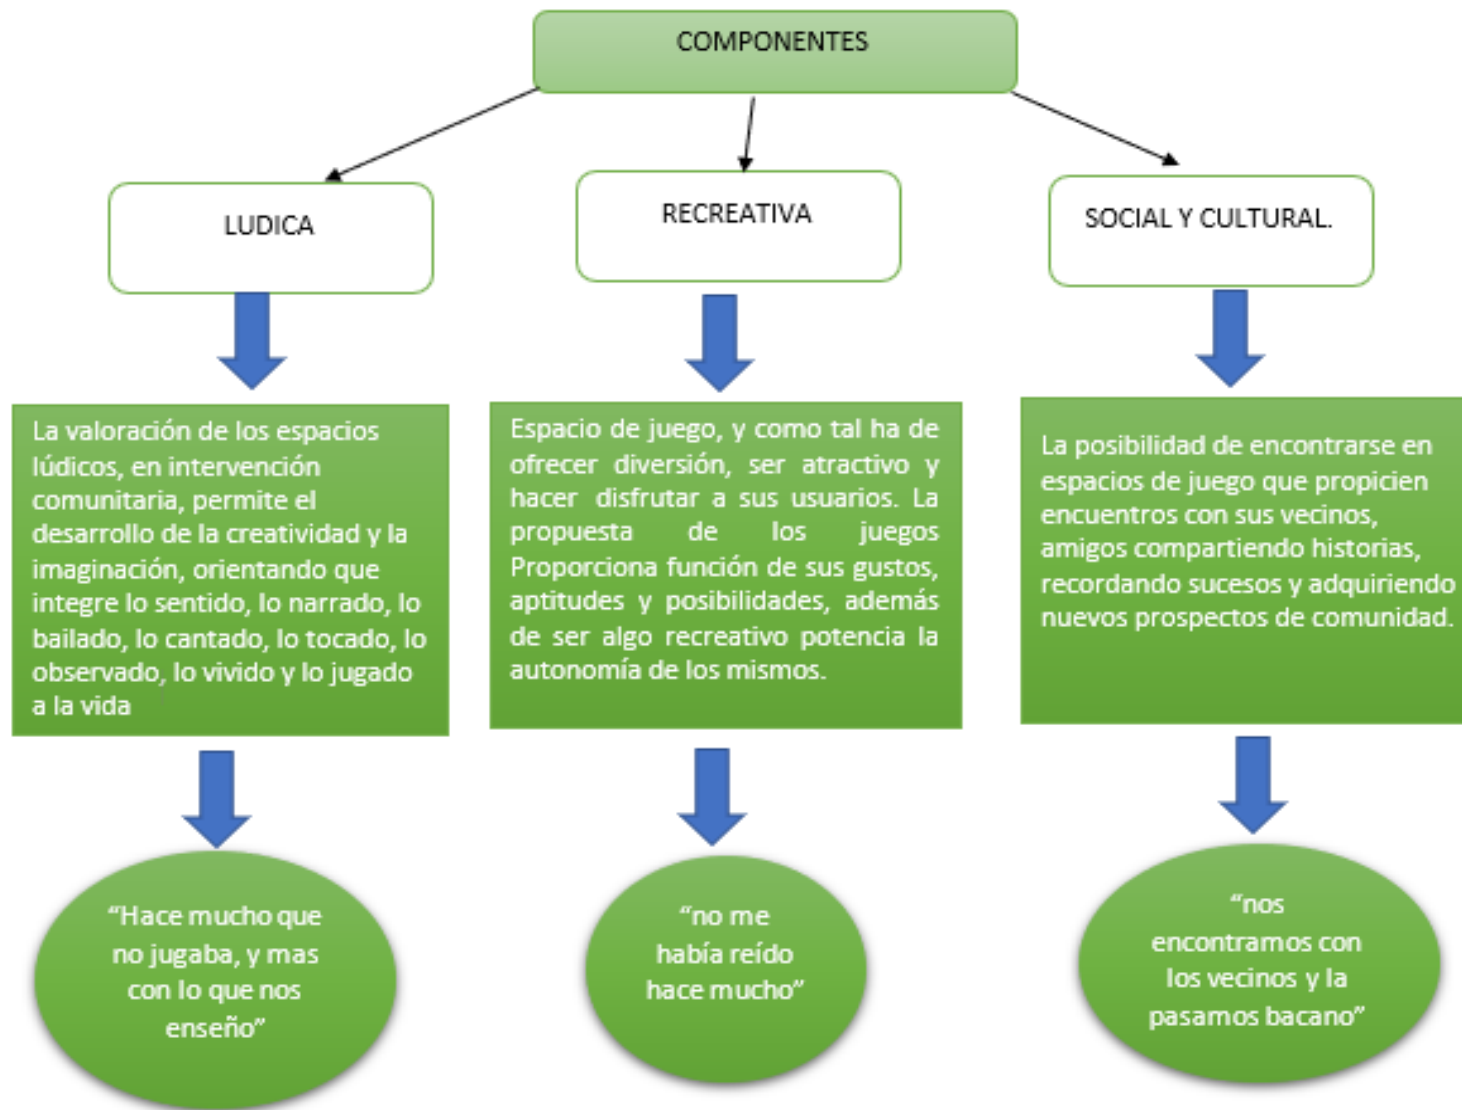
COMPONENTES

LUDICA

RECREATIVA

SOCIAL Y CULTURAL.

La valoración de los espacios lúdicos, en intervención comunitaria, permite el desarrollo de la creatividad y la imaginación, orientando que integre lo sentido, lo narrado, lo bailado, lo cantado, lo tocado, lo observado, lo vivido y lo jugado a la vida

Espacio de juego, y como tal ha de ofrecer diversión, ser atractivo y hacer disfrutar a sus usuarios. La propuesta de los juegos Proporciona función de sus gustos, aptitudes y posibilidades, además de ser algo recreativo potencia la autonomía de los mismos.

La posibilidad de encontrarse en espacios de juego que propicien encuentros con sus vecinos, amigos compartiendo historias, recordando sucesos y adquiriendo nuevos prospectos de comunidad.

“Hace mucho que no jugaba, y mas con lo que nos enseño”

“no me había reído hace mucho”

“nos encontramos con los vecinos y la pasamos bacano”